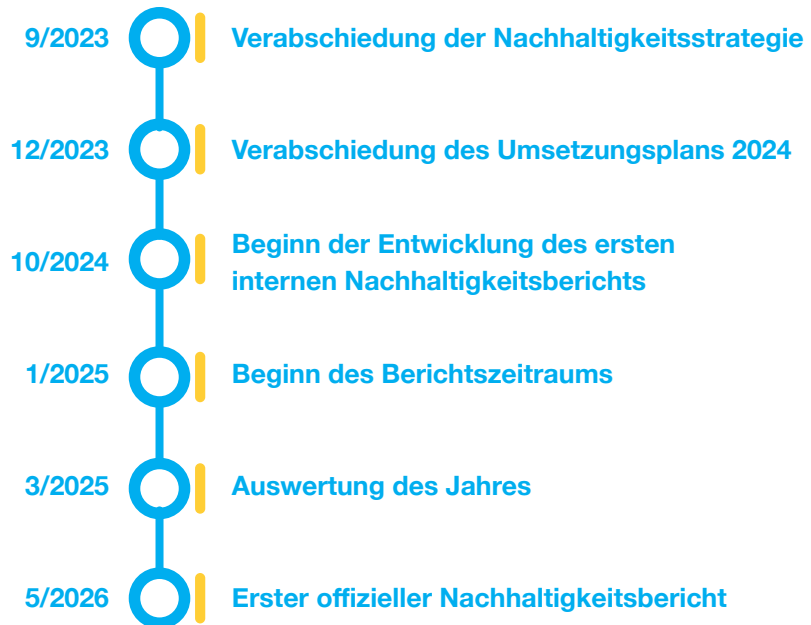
9/2023 Verabschiedung der Nachhaltigkeitsstrategie

12/2023 Verabschiedung des Umsetzungsplans 2024

10/2024 Beginn der Entwicklung des ersten internen Nachhaltigkeitsberichts

1/2025 Beginn des Berichtszeitraums

3/2025 Auswertung des Jahres

5/2026 Erster offizieller Nachhaltigkeitsbericht